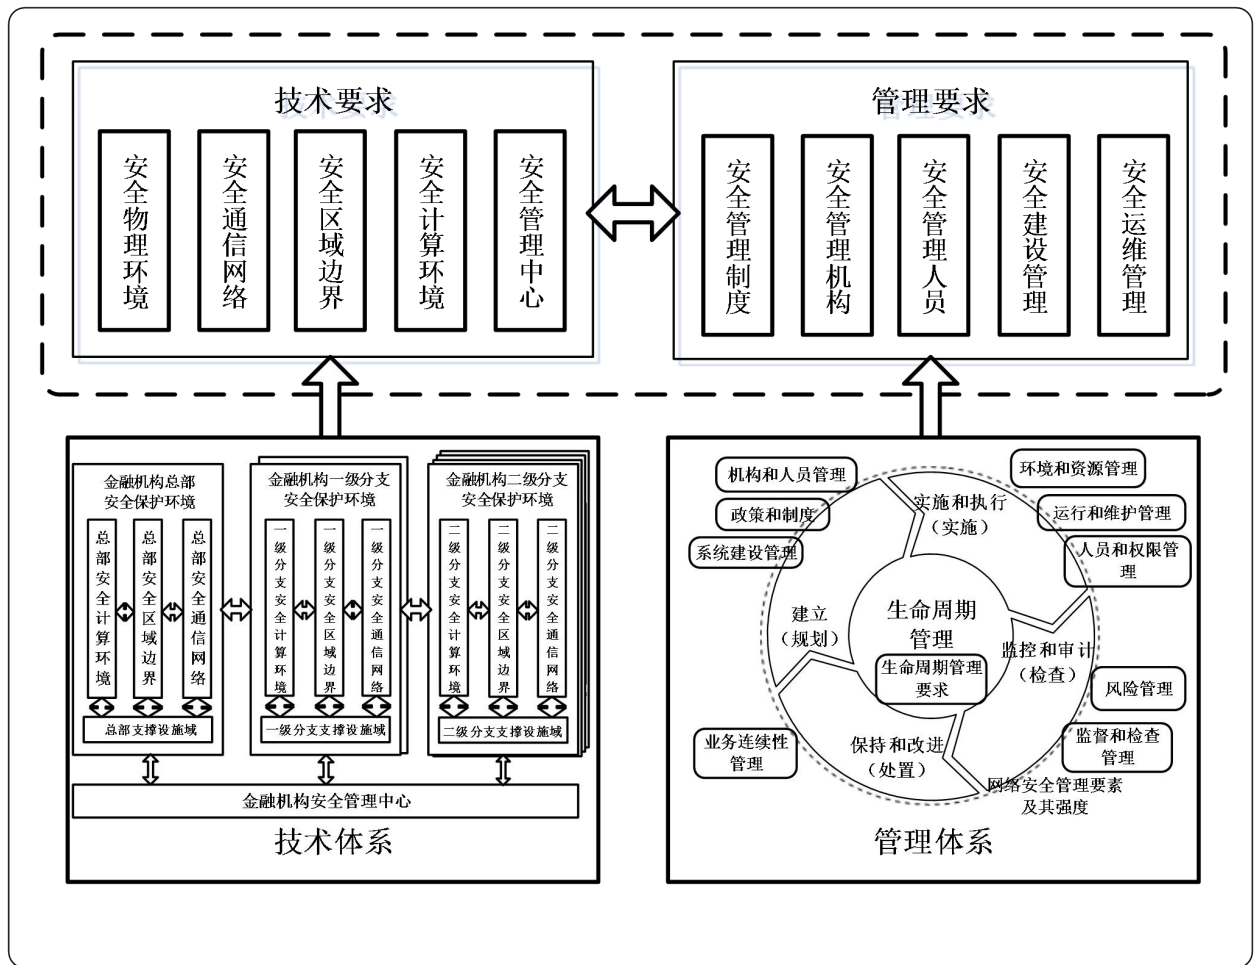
技术要求

安全物理环境

安全通信网络

安全区域边界

安全计算环境

安全管理中心

管理要求

安全管理制度

安全管理机构

安全管理人员

安全建设管理

安全运维管理

金融机构总部安全保护环境

总部安全计算环境

总部安全区域边界

总部安全通信网络

总部支撑设施域

金融机构一级分支安全保护环境

一级分支安全计算环境

一级分支安全区域边界

一级分支安全通信网络

一级分支支撑设施域

金融机构二级分支安全保护环境

二级分支安全计算环境

二级分支安全区域边界

二级分支安全通信网络

二级分支支撑设施域

金融机构安全管理中心

技术体系

机构和人员管理

政策和制度

系统建设管理

环境和资源管理

运行和维护管理

人员和权限管理

实施和执行（实施）

建立（规划）

生命周期管理

生命周期管理要求

监控和审计（检查）

保持和改进（处置）

风险管理

业务连续性管理

监督和检查管理

网络安全管理要素及其强度

管理体系